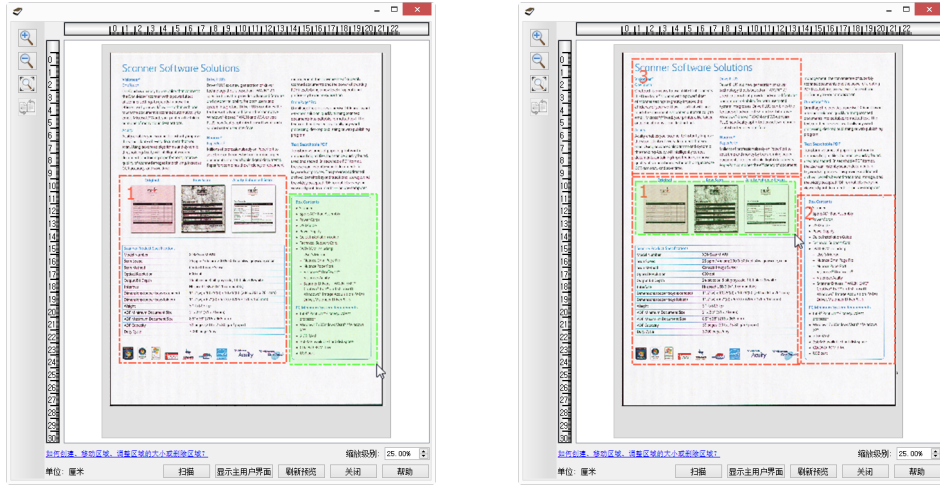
Scanner Software Solutions

1

2

如何创建、移动区域、调整区域的大小或删除区域?

缩放级别: 25.00%

单位: 厘米

扫描

显示主用户界面

刷新预览

关闭

帮助

Scanner Software Solutions

3

1

2

如何创建、移动区域、调整区域的大小或删除区域?

缩放级别: 25.00%

单位: 厘米

扫描

显示主用户界面

刷新预览

关闭

帮助